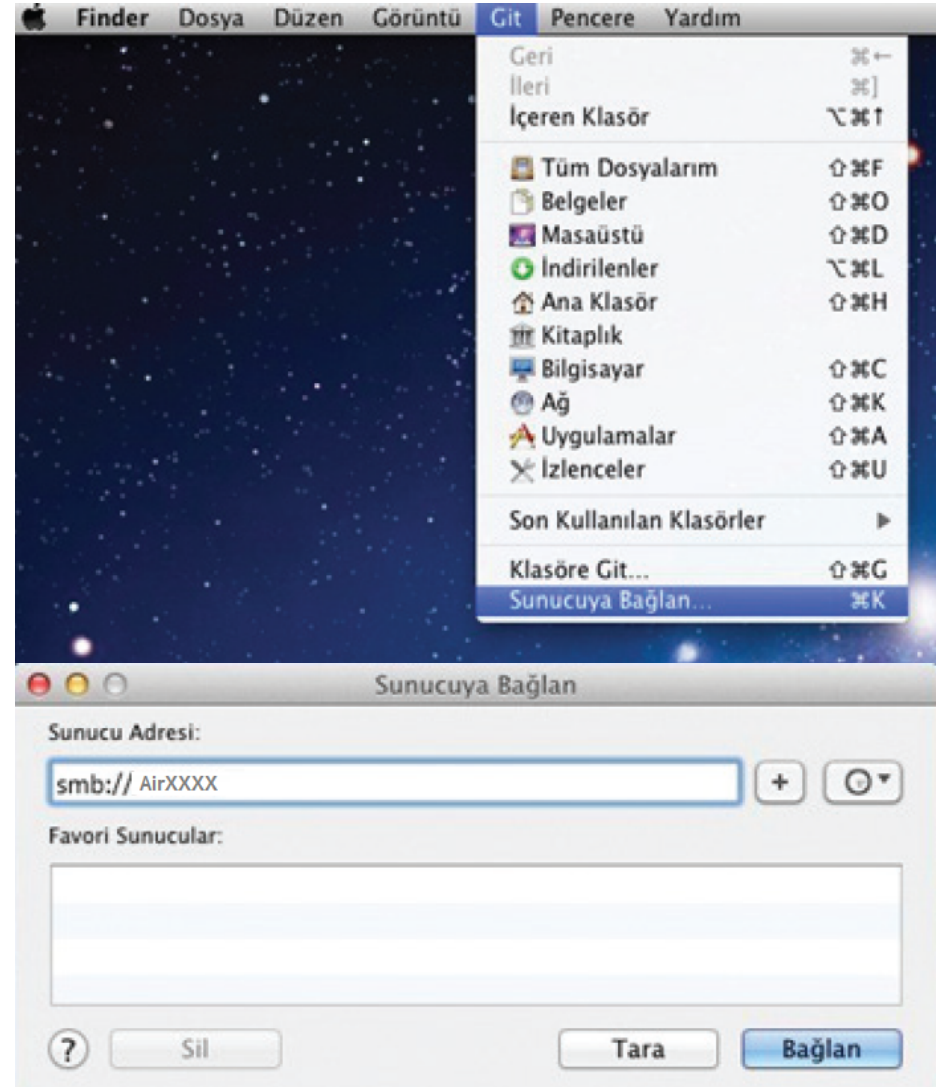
Finder Dosya Düzen Görüntü Git Pencere Yardım

Geri ⌘←
İleri ⌘]
İçeren Klasör ⌥⌘↑
Tüm Dosyalarım ⇧⌘F
Belgeler ⇧⌘O
Masaüstü ⇧⌘D
İndirilenler ⌥⌘L
Ana Klasör ⇧⌘H
Kitaplık
Bilgisayar ⇧⌘C
Ağ ⇧⌘K
Uygulamalar ⇧⌘A
İzlenceler ⇧⌘U
Son Kullanılan Klasörler ▶
Klasöre Git... ⇧⌘G
Sunucuya Bağlan... ⌘K

Sunucuya Bağlan

Sunucu Adresi:

smb:// AirXXXX

+

Favori Sunucular:

?
Sil
Tara
Bağlan